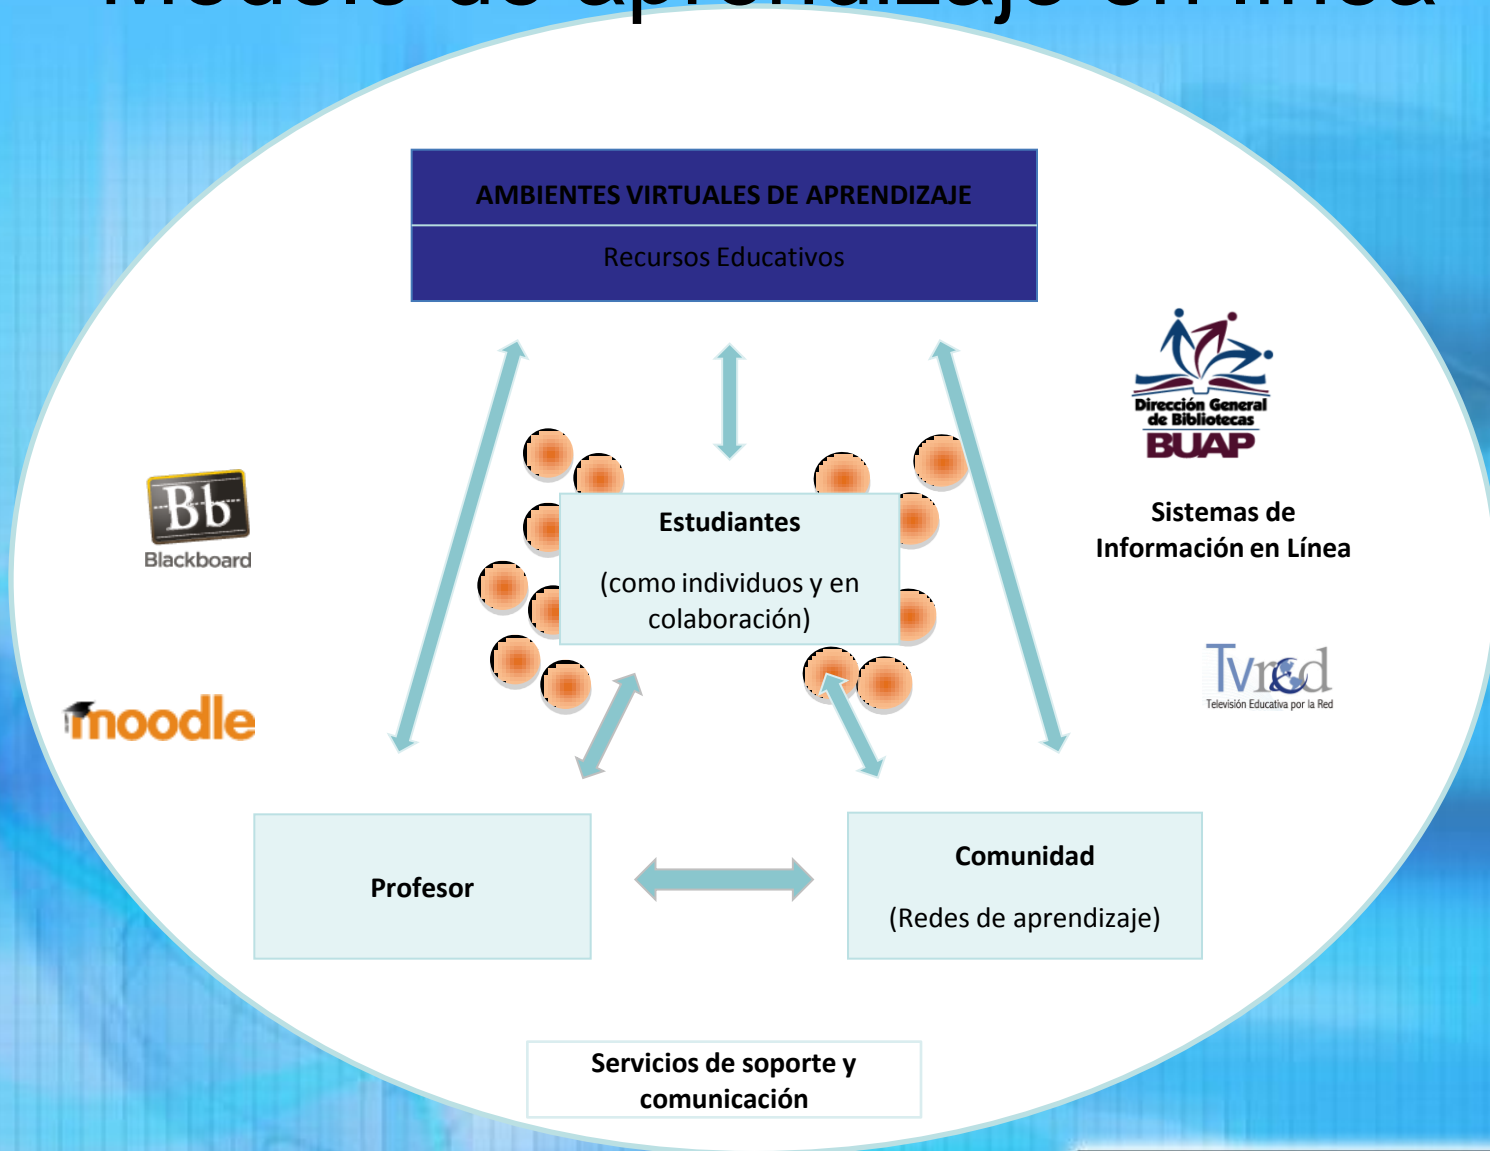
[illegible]

AMBIENTES VIRTUALES DE APRENDIZAJE

Recursos Educativos

Bb
Blackboard

moodle

Estudiantes

(como individuos y en colaboración)

Dirección General de Bibliotecas
BUAP

Sistemas de Información en Línea

Tvred
Televisión Educativa por la Red

Profesor

Comunidad

(Redes de aprendizaje)

Servicios de soporte y comunicación